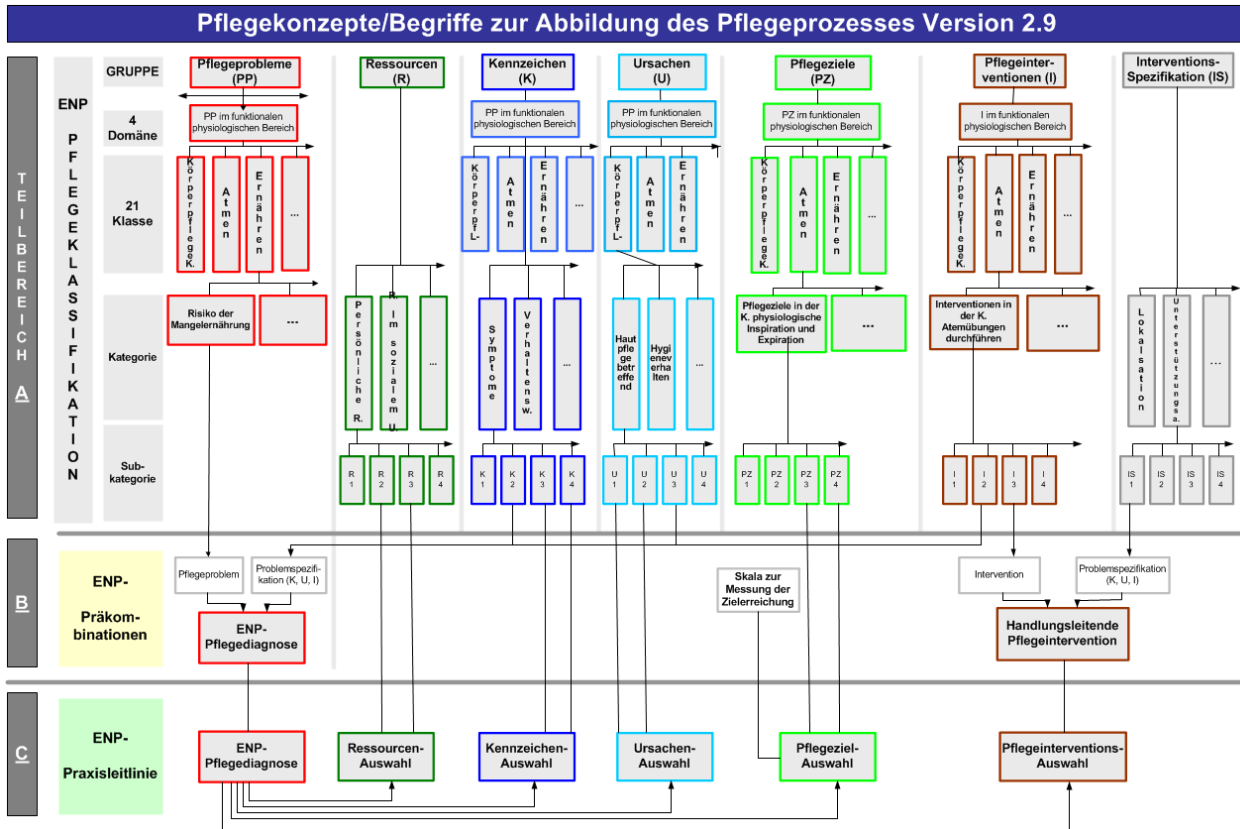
Pflegekonzepte/Begriffe zur Abbildung des Pflegeprozesses Version 2.9

TEILBEREICH A

ENP PFLEGEKLASSIFIKATION

GRUPPE

4 Domäne

21 Klasse

Kategorie

Sub-kategorie

Pflegeprobleme (PP)

PP im funktionalen physiologischen Bereich

Körperpflege K.

Atmen

Ernähren

...

Risiko der Mangelernährung

...

Ressourcen (R)

Persönliche R.

R. im sozialem U.

...

R 1

R 2

R 3

R 4

Kennzeichen (K)

PP im funktionalen physiologischen Bereich

Körperpfl.

Atmen

Ernähren

...

Symptome

Verhaltensw.

...

K 1

K 2

K 3

K 4

Ursachen (U)

PP im funktionalen physiologischen Bereich

Körperpfl.

Atmen

Ernähren

Hautpflege betreffend

Hygieneverhalten

...

U 1

U 2

U 3

U 4

Pflegeziele (PZ)

PZ im funktionalen physiologischen Bereich

Körperpflege K.

Atmen

Ernähren

...

Pflegeziele in der K. physiologische Inspiration und Expiration

...

PZ 1

PZ 2

PZ 3

PZ 4

Pflegeinter-ventionen (I)

I im funktionalen physiologischen Bereich

Körperpflege K.

Atmen

Ernähren

...

Interventionen in der K. Atemübungen durchführen

...

I 1

I 2

I 3

I 4

Interventions-Spezifikation (IS)

Lokalsation

Unterstützungsa.

...

IS 1

IS 2

IS 3

IS 4

B

ENP-Präkombinationen

Pflegeproblem

Problemspezifikation (K, U, I)

ENP-Pflegediagnose

Skala zur Messung der Zielerreichung

Intervention

Problemspezifikation (K, U, I)

Handlungsleitende Pflegeintervention

C

ENP-Praxisleitlinie

ENP-Pflegediagnose

Ressourcen-Auswahl

Kennzeichen-Auswahl

Ursachen-Auswahl

Pflegeziel-Auswahl

Pflegeinterventions-Auswahl